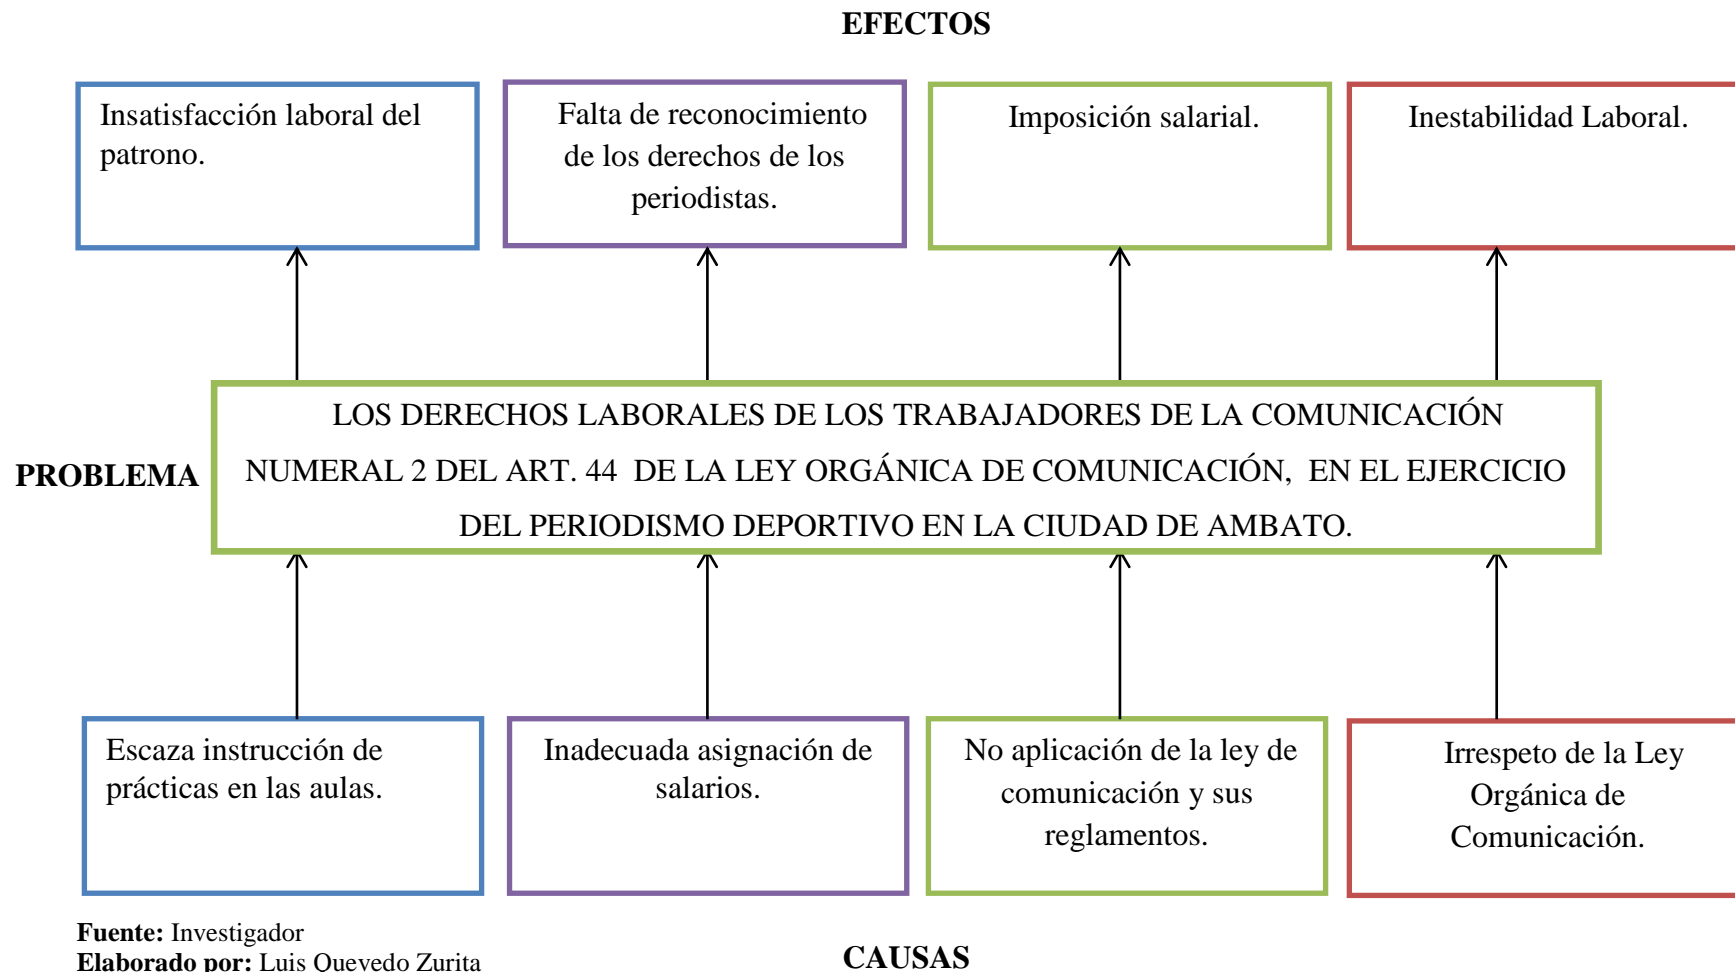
EFECTOS

Insatisfacción laboral del patrono.

Falta de reconocimiento de los derechos de los periodistas.

Imposición salarial.

Inestabilidad Laboral.

PROBLEMA

LOS DERECHOS LABORALES DE LOS TRABAJADORES DE LA COMUNICACIÓN NUMERAL 2 DEL ART. 44 DE LA LEY ORGÁNICA DE COMUNICACIÓN, EN EL EJERCICIO DEL PERIODISMO DEPORTIVO EN LA CIUDAD DE AMBATO.

Escaza instrucción de prácticas en las aulas.

Inadecuada asignación de salarios.

No aplicación de la ley de comunicación y sus reglamentos.

Irrespeto de la Ley Orgánica de Comunicación.

Fuente: Investigador
Elaborado por: Luis Quevedo Zurita

CAUSAS